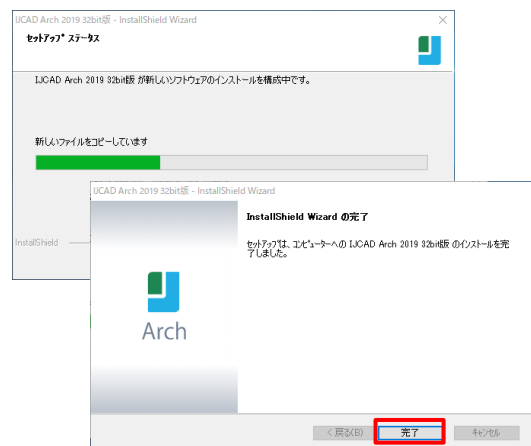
IJCAD Arch 2019 32bit版 - InstallShield Wizard

ｾｯﾄｱｯﾌﾟ ｽﾃｰﾀｽ

IJCAD Arch 2019 32bit版 が新しいソフトウェアのインストールを構成中です。

新しいファイルをコピーしています

InstallShield

IJCAD Arch 2019 32bit版 - InstallShield Wizard

Arch

InstallShield Wizard の完了

ｾｯﾄｱｯﾌﾟは、コンピューターへの IJCAD Arch 2019 32bit版 のインストールを完了しました。

< 戻る(B)

完了

キャンセル